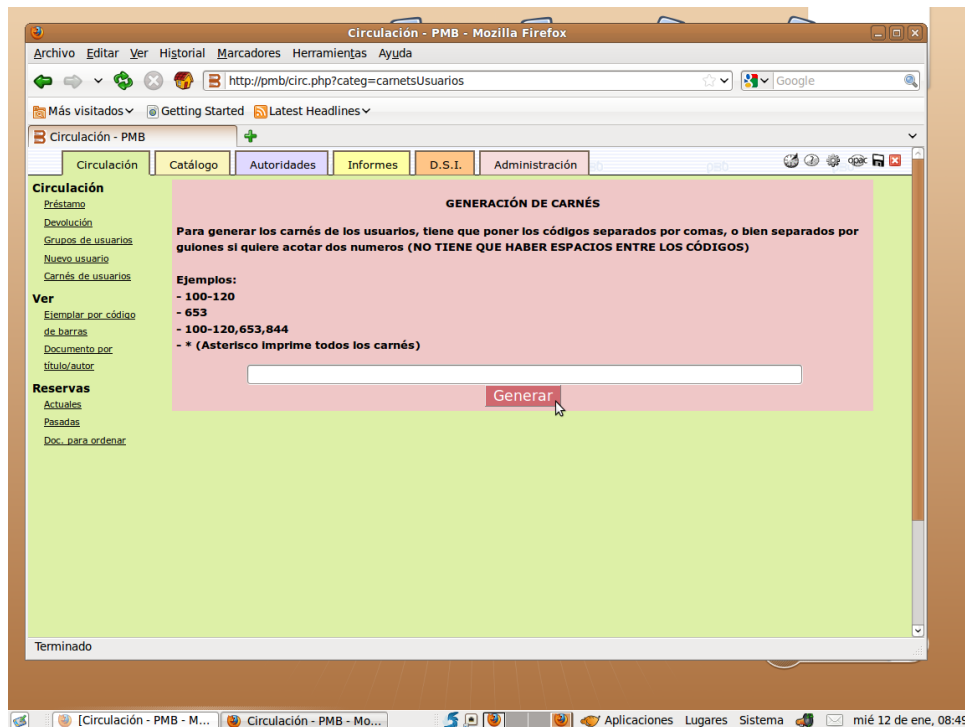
Circulación - PMB - Mozilla Firefox

Archivo Editar Ver Historial Marcadores Herramientas Ayuda

http://pmb/circ.php?categ=carnetsUsuarios

Google

Más visitados Getting Started Latest Headlines

Circulación - PMB

Circulación Catálogo Autoridades Informes D.S.I. Administración

opac

Circulación
Préstamo
Devolución
Grupos de usuarios
Nuevo usuario
Carnés de usuarios

Ver
Ejemplar por código de barras
Documento por título/autor

Reservas
Actuales
Pasadas
Doc. para ordenar

GENERACIÓN DE CARNÉS

Para generar los carnés de los usuarios, tiene que poner los códigos separados por comas, o bien separados por guiones si quiere acotar dos numeros (NO TIENE QUE HABER ESPACIOS ENTRE LOS CÓDIGOS)

Ejemplos:
- 100-120
- 653
- 100-120,653,844
- * (Asterisco imprime todos los carnés)

Generar

Terminado

[Circulación - PMB - M... Circulación - PMB - Mo... Aplicaciones Lugares Sistema mié 12 de ene, 08:49